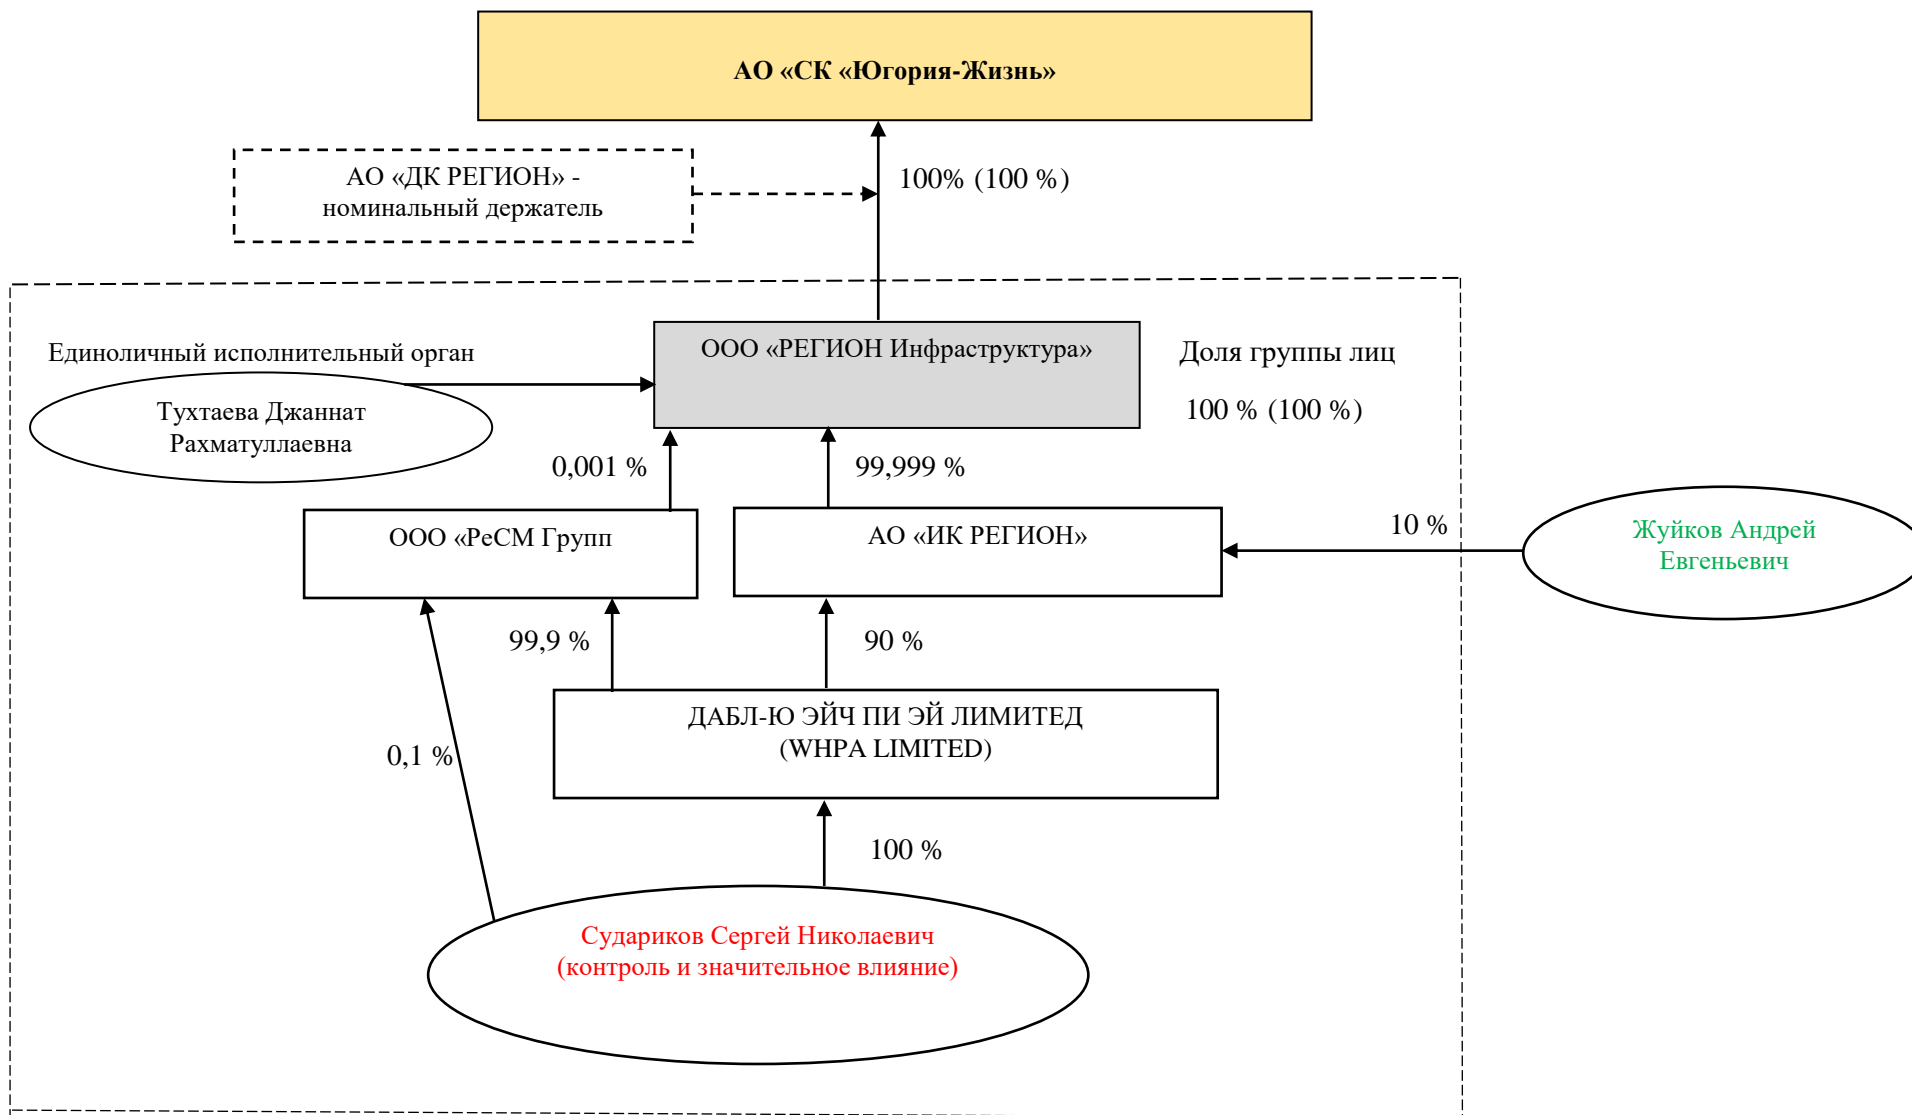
АО «СК «Югория-Жизнь»

АО «ДК РЕГИОН» - номинальный держатель

100% (100 %)

Единоличный исполнительный орган

ООО «РЕГИОН Инфраструктура»

Доля группы лиц

100 % (100 %)

Тухтаева Джаннат Рахматуллаевна

0,001 %

99,999 %

ООО «РеСМ Групп

АО «ИК РЕГИОН»

10 %

Жуйков Андрей Евгеньевич

99,9 %

90 %

ДАБЛ-Ю ЭЙЧ ПИ ЭЙ ЛИМИТЕД (WHPA LIMITED)

0,1 %

100 %

Судариков Сергей Николаевич (контроль и значительное влияние)